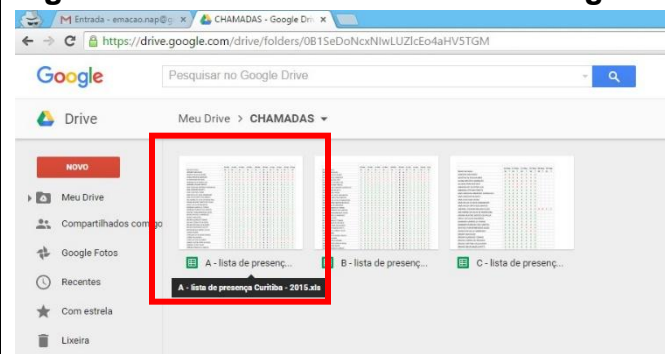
M Entrada - emacao.nap@g ×
CHAMADAS - Google Dri ×
https://drive.google.com/drive/folders/0B1SeDoNcxNIwLUZlcEo4aHV5TGM

Google
Pesquisar no Google Drive

Drive
Meu Drive > CHAMADAS

NOVO
Meu Drive
Compartilhados comigo
Google Fotos
Recentes
Com estrela
Lixeira

A - lista de presenç...
B - lista de presenç...
C - lista de presenç...
A - lista de presença Curitiba - 2015.xls